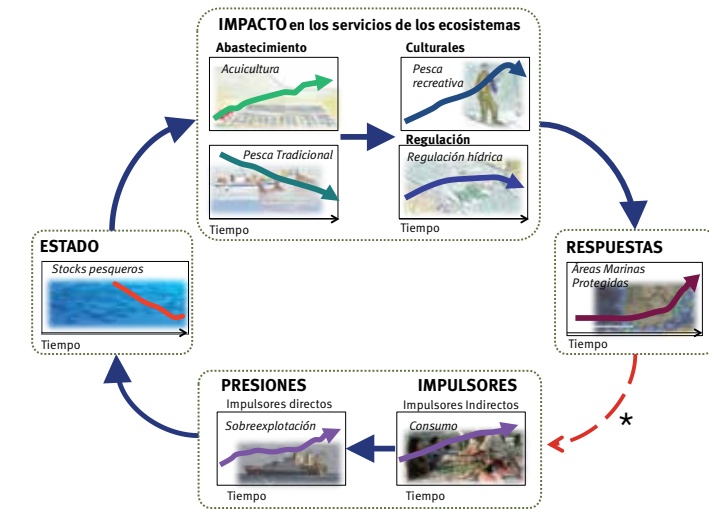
IMPACTO en los servicios de los ecosistemas

Abastecimiento

Acuicultura

Pesca Tradicional

Tiempo

Culturales

Pesca recreativa

Regulación

Regulación hídrica

Tiempo

ESTADO

Stocks pesqueros

Tiempo

RESPUESTAS

Áreas Marinas Protegidas

Tiempo

PRESIONES

Impulsores directos

Sobreexplotación

Tiempo

IMPULSORES

Impulsores Indirectos

Consumo

Tiempo

*